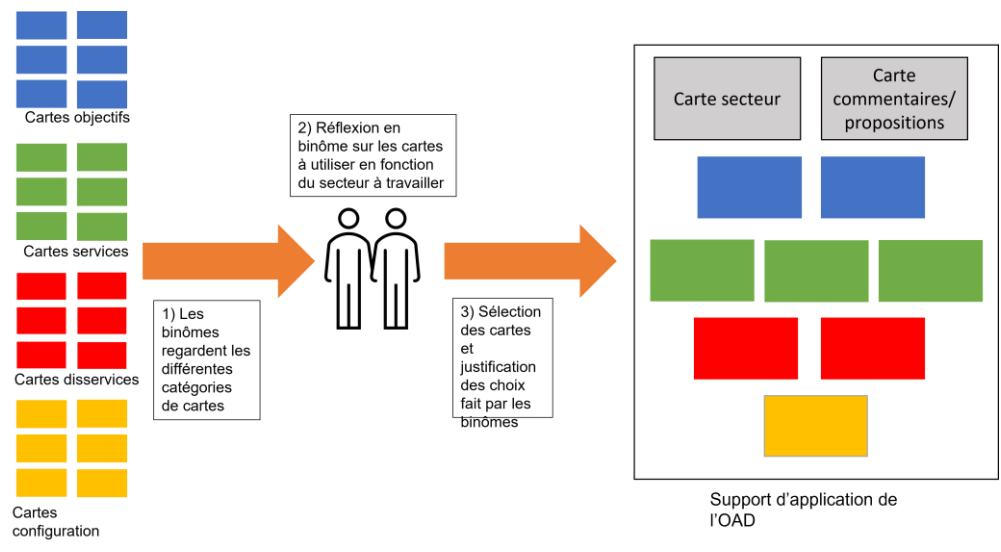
Cartes objectifs

Cartes services

Cartes disservices

Cartes configuration

1) Les binômes regardent les différentes catégories de cartes

2) Réflexion en binôme sur les cartes à utiliser en fonction du secteur à travailler

3) Sélection des cartes et justification des choix fait par les binômes

Carte secteur

Carte commentaires/ propositions

Support d'application de l'OAD